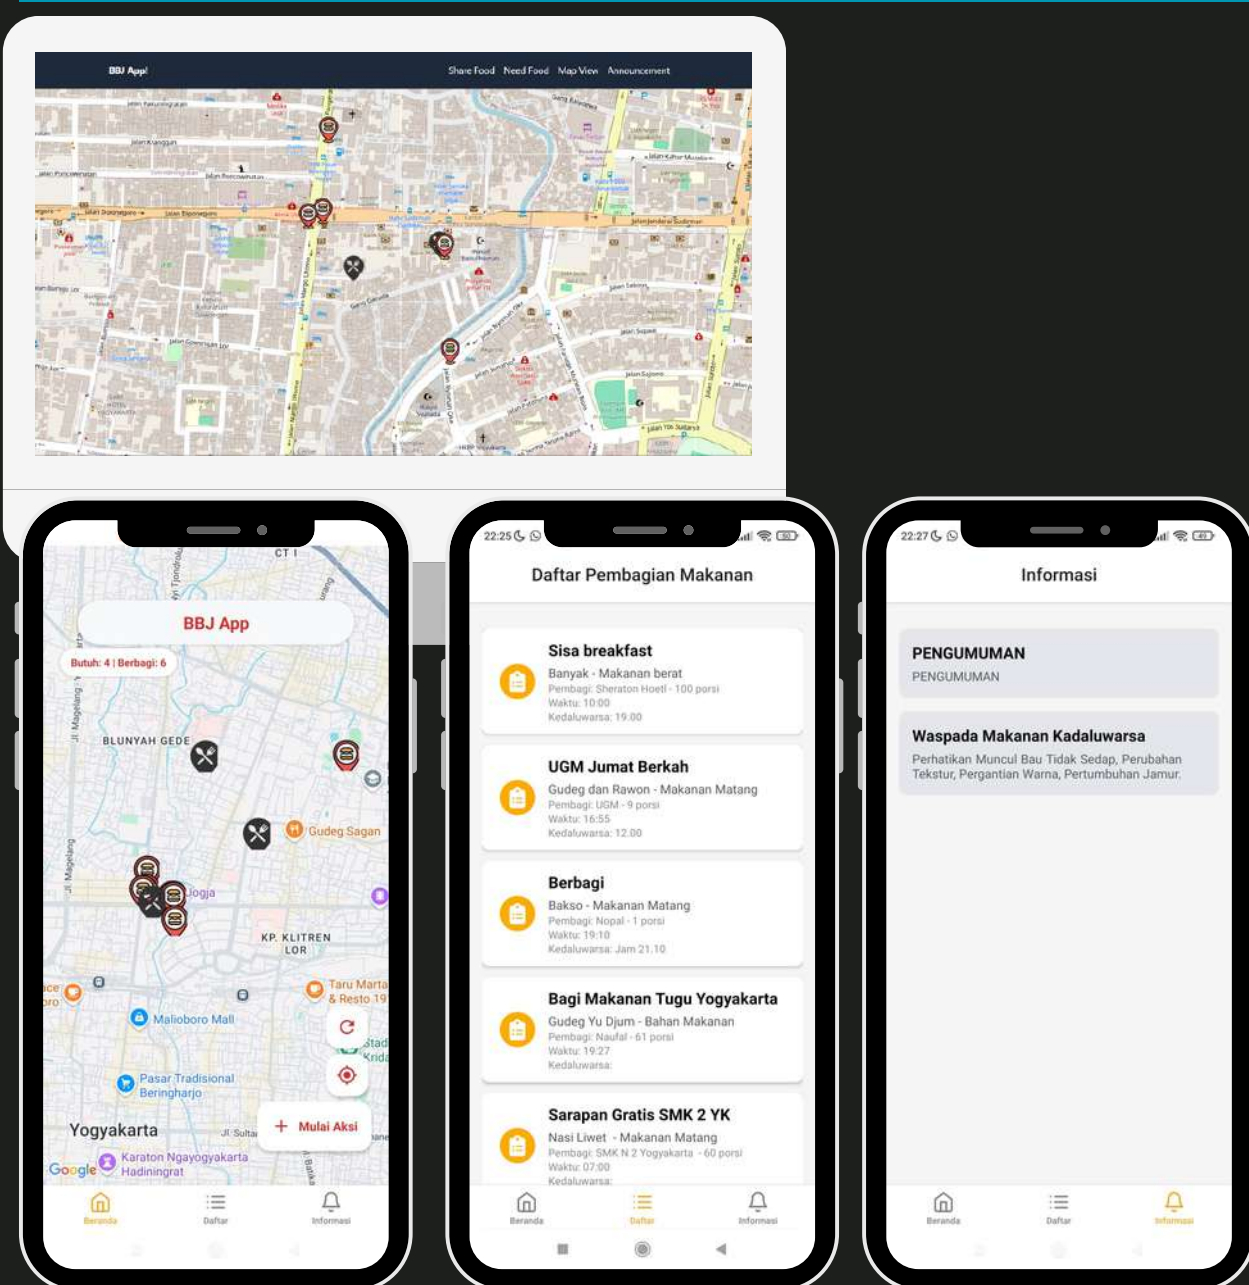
BBJ App!

Share Food Need Food Map View Announcement

Jalan Jendral Sudirman

CT I

BBJ App

Butuh: 4 | Berbagi: 6

BLUNYAH GEDE

Gudeg Sagan

Jogja

KP. KLITREN LOR

Taru Marta & Resto 19

Malioboro Mall

Pasar Tradisional Beringharjo

Yogyakarta

Mulai Aksi

Karaton Ngayogyakarta Hadiningrat

Google

Beranda Daftar Informasi

22:25

Daftar Pembagian Makanan

Sisa breakfast
Banyak - Makanan berat
Pembagi: Sheraton Hoetl - 100 porsi
Waktu: 10:00
Kedaluwarsa: 19.00

UGM Jumat Berkah
Gudeg dan Rawon - Makanan Matang
Pembagi: UGM - 9 porsi
Waktu: 16:55
Kedaluwarsa: 12.00

Berbagi
Bakso - Makanan Matang
Pembagi: Nopal - 1 porsi
Waktu: 19:10
Kedaluwarsa: Jam 21.10

Bagi Makanan Tugu Yogyakarta
Gudeg Yu Djum - Bahan Makanan
Pembagi: Naufal - 61 porsi
Waktu: 19:27
Kedaluwarsa:

Sarapan Gratis SMK 2 YK
Nasi Liwet - Makanan Matang
Pembagi: SMK N 2 Yogyakarta - 60 porsi
Waktu: 07:00
Kedaluwarsa:

Beranda Daftar Informasi

22:27

Informasi

PENGUMUMAN
PENGUMUMAN

Waspada Makanan Kadaluwarsa
Perhatikan Muncul Bau Tidak Sedap, Perubahan Tekstur, Pergantian Warna, Pertumbuhan Jamur.

Beranda Daftar Informasi